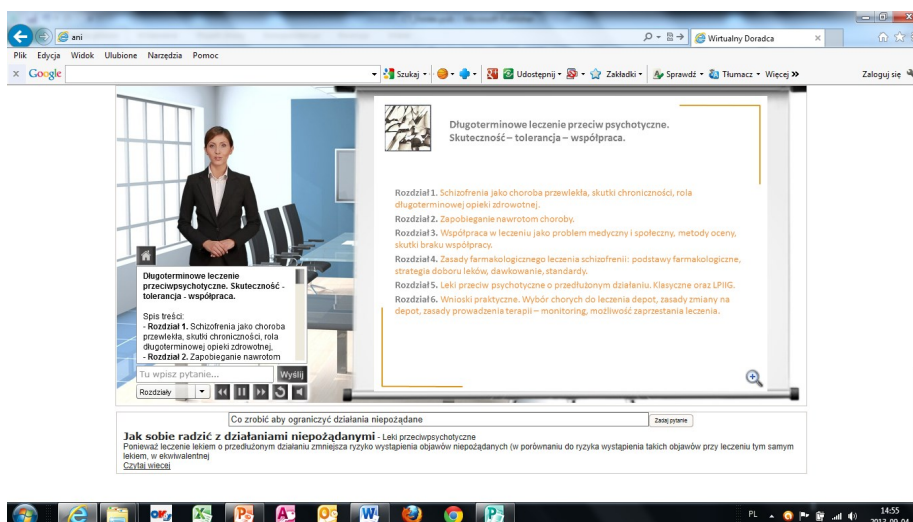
ani

Wirtualny Doradca

Plik Edycja Widok Ulubione Narzędzia Pomoc

Google

Szukaj · Udostępnij · Zakładki · Sprawdź · Tłumacz · Więcej »

Zaloguj się

Długoterminowe leczenie przeciw psychotyczne. Skuteczność – tolerancja – współpraca.

Rozdział 1. Schizofrenia jako choroba przewlekła, skutki chroniczności, rola długoterminowej opieki zdrowotnej.

Rozdział 2. Zapobieganie nawrotom choroby.

Rozdział 3. Współpraca w leczeniu jako problem medyczny i społeczny, metody oceny, skutki braku współpracy.

Rozdział 4. Zasady farmakologicznego leczenia schizofrenii: podstawy farmakologiczne, strategia doboru leków, dawkowanie, standardy.

Rozdział 5. Leki przeciw psychotyczne o przedłużonym działaniu. Klasyczne oraz LPIIG.

Rozdział 6. Wnioski praktyczne. Wybór chorych do leczenia depot, zasady zmiany na depot, zasady prowadzenia terapii – monitoring, możliwość zaprzestania leczenia.

Długoterminowe leczenie przeciwpsychotyczne. Skuteczność - tolerancja - współpraca.

Spis treści:
- Rozdział 1. Schizofrenia jako choroba przewlekła, skutki chroniczności, rola długoterminowej opieki zdrowotnej,
- Rozdział 2. Zapobieganie nawrotom

Tu wpisz pytanie...

Wyślij

Rozdziały

Co zrobić aby ograniczyć działania niepożądane

Zadaj pytanie

Jak sobie radzić z działaniami niepożądanymi - Leki przeciwpsychotyczne
Ponieważ leczenie lekiem o przedłużonym działaniu zmniejsza ryzyko wystąpienia objawów niepożądanych (w porównaniu do ryzyka wystąpienia takich objawów przy leczeniu tym samym lekiem, w ekwiwalentnej
Czytaj więcej

PL 14:55 2013-09-04